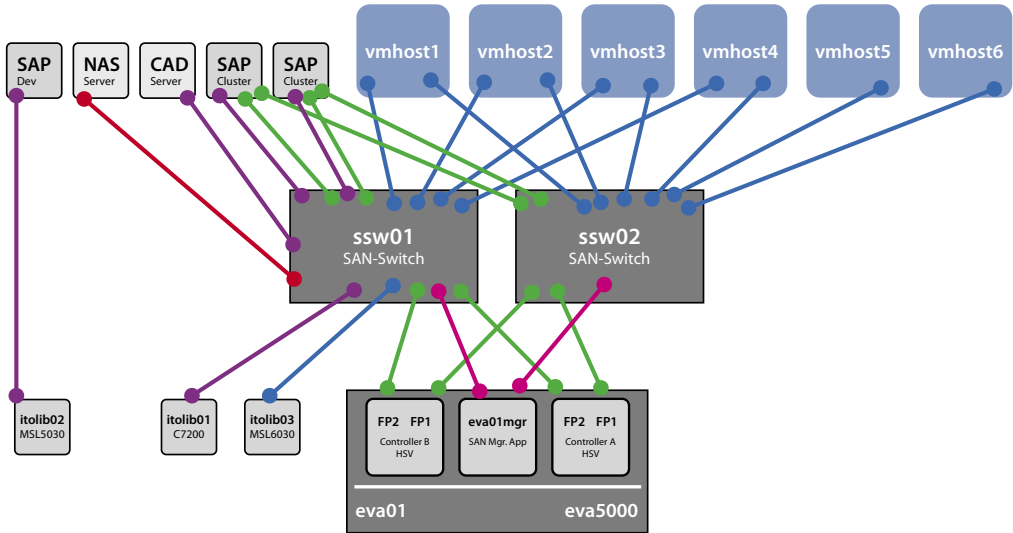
SAP
Dev

NAS
Server

CAD
Server

SAP
Cluster

SAP
Cluster

vmhost1

vmhost2

vmhost3

vmhost4

vmhost5

vmhost6

ssw01
SAN-Switch

ssw02
SAN-Switch

itolib02
MSL5030

itolib01
C7200

itolib03
MSL6030

FP2 FP1
Controller B
HSV

eva01mgr
SAN Mgr. App

FP2 FP1
Controller A
HSV

eva01

eva5000